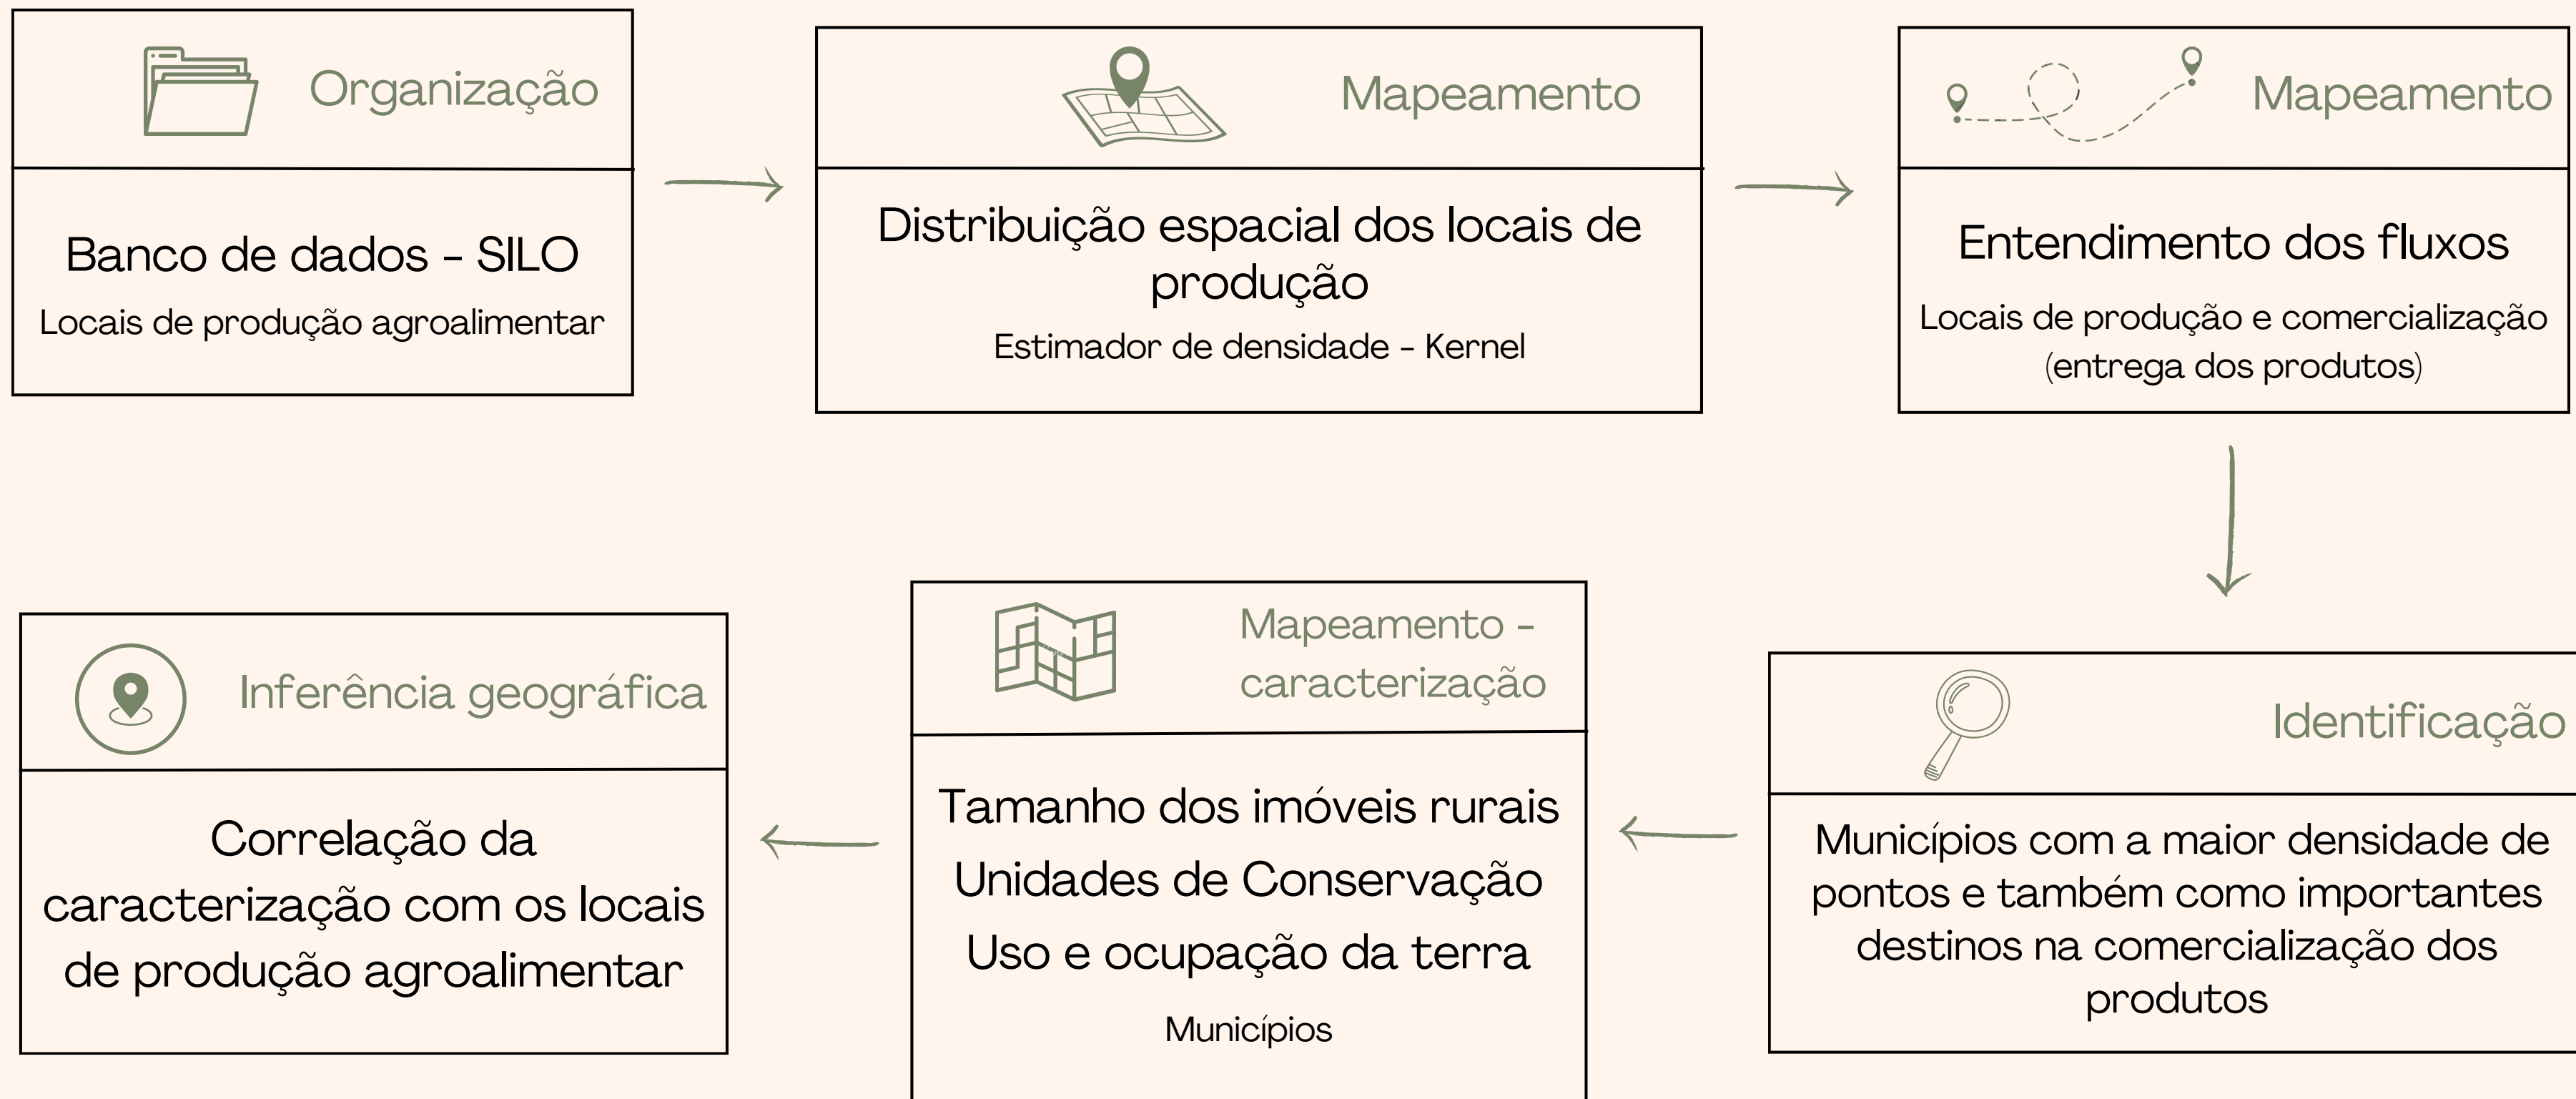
Organização

Banco de dados - SILO

Locais de produção agroalimentar

Mapeamento

Distribuição espacial dos locais de produção

Estimador de densidade - Kernel

Mapeamento

Entendimento dos fluxos

Locais de produção e comercialização (entrega dos produtos)

Identificação

Municípios com a maior densidade de pontos e também como importantes destinos na comercialização dos produtos

Mapeamento - caracterização

Tamanho dos imóveis rurais

Unidades de Conservação

Uso e ocupação da terra

Municípios

Inferência geográfica

Correlação da caracterização com os locais de produção agroalimentar